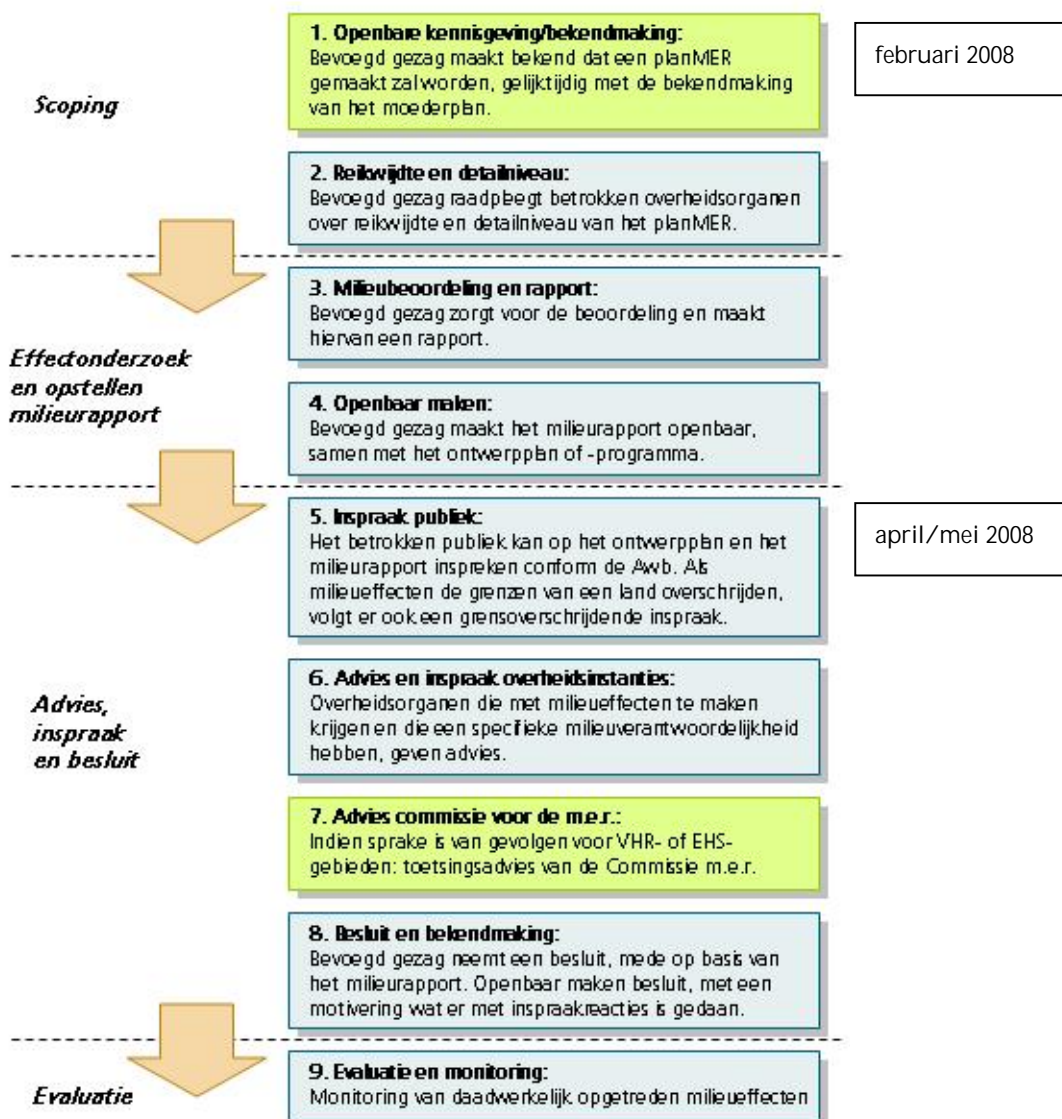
Scoping

1. Openbare kennisgeving/bekendmaking:
Bevoegd gezag maakt bekend dat een planMER gemaakt zal worden, gelijktijdig met de bekendmaking van het moederplan.

februari 2008

2. Reikwijdte en detailniveau:
Bevoegd gezag raadpleegt betrokken overheidsorganen over reikwijdte en detailniveau van het planMER.

Effectonderzoek en opstellen milieurapport

3. Milieubeoordeling en rapport:
Bevoegd gezag zorgt voor de beoordeling en maakt hiervan een rapport.

4. Openbaar maken:
Bevoegd gezag maakt het milieurapport openbaar, samen met het ontwerpplan of -programma.

5. Inspraak publiek:
Het betrokken publiek kan op het ontwerpplan en het milieurapport inspreken conform de Awb. Als milieueffecten de grenzen van een land overschrijden, volgt er ook een grensoverschrijdende inspraak.

april/mei 2008

Advies, inspraak en besluit

6. Advies en inspraak overheidsinstanties:
Overheidsorganen die met milieueffecten te maken krijgen en die een specifieke milieuverantwoordelijkheid hebben, geven advies.

7. Advies commissie voor de m.e.r.:
Indien sprake is van gevolgen voor VHR- of EHS-gebieden: toetsingsadvies van de Commissie m.e.r.

8. Besluit en bekendmaking:
Bevoegd gezag neemt een besluit, mede op basis van het milieurapport. Openbaar maken besluit, met een motivering wat er met inspraakreacties is gedaan.

Evaluatie

9. Evaluatie en monitoring:
Monitoring van daadwerkelijk opgetreden milieueffecten